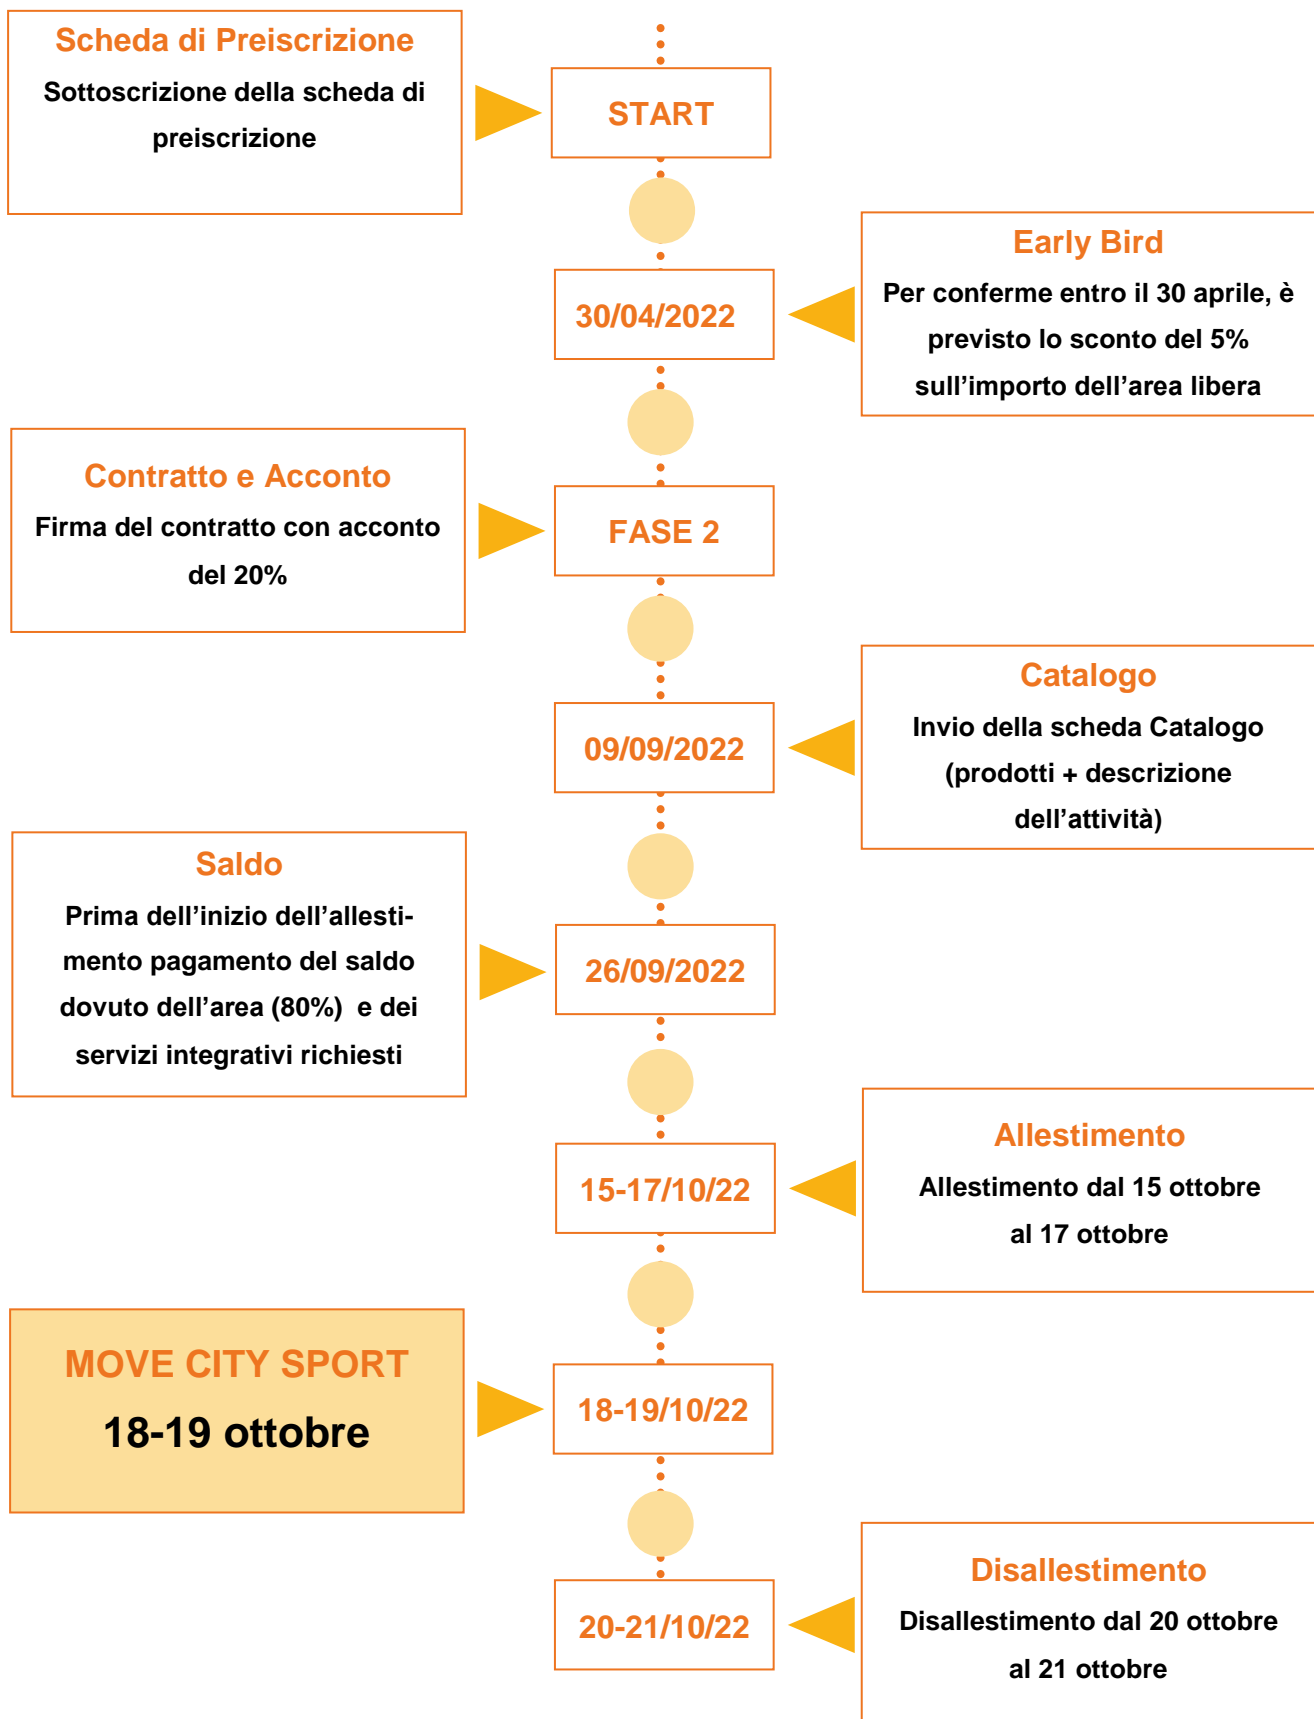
Scheda di Preiscrizione
Sottoscrizione della scheda di preiscrizione

START

Early Bird
Per conferme entro il 30 aprile, è previsto lo sconto del 5% sull’importo dell’area libera

30/04/2022

Contratto e Acconto
Firma del contratto con acconto del 20%

FASE 2

Catalogo
Invio della scheda Catalogo (prodotti + descrizione dell’attività)

09/09/2022

Saldo
Prima dell’inizio dell’allestimento pagamento del saldo dovuto dell’area (80%) e dei servizi integrativi richiesti

26/09/2022

Allestimento
Allestimento dal 15 ottobre al 17 ottobre

15-17/10/22

MOVE CITY SPORT
18-19 ottobre

18-19/10/22

Disallestimento
Disallestimento dal 20 ottobre al 21 ottobre

20-21/10/22